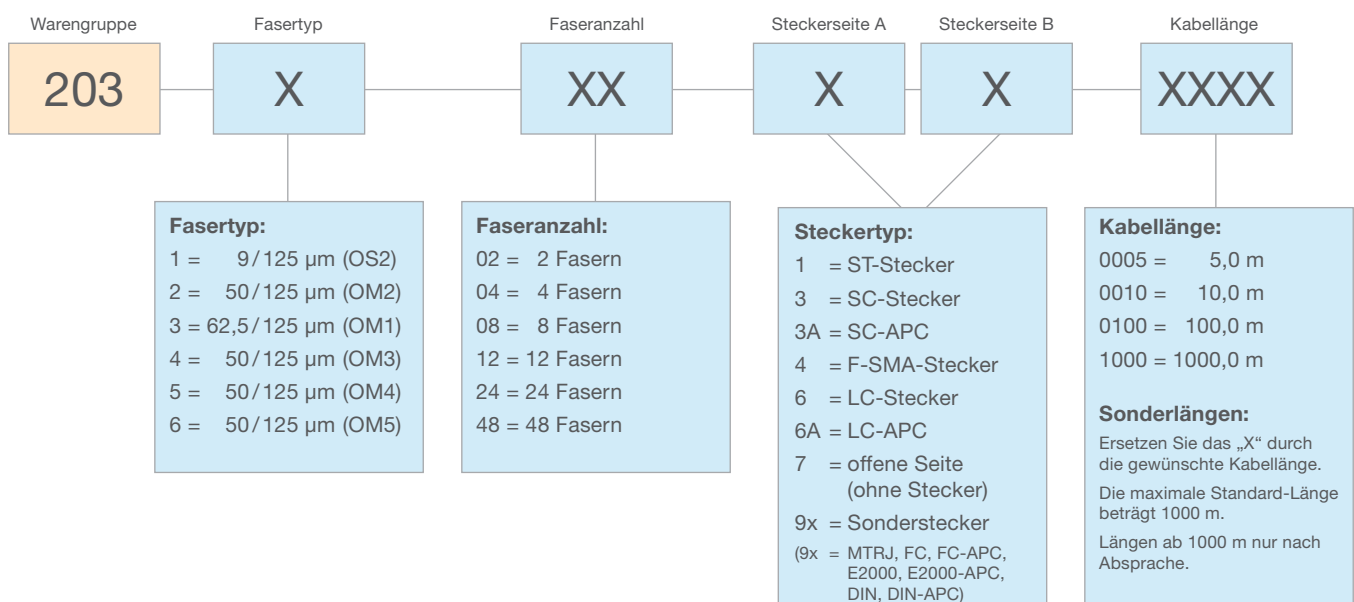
Warengruppe
203

Fasertyp
X

Faseranzahl
XX

Steckerseite A
X

Steckerseite B
X

Kabellänge
XXXX

Fasertyp:
1 = 9/125 µm (OS2)
2 = 50/125 µm (OM2)
3 = 62,5/125 µm (OM1)
4 = 50/125 µm (OM3)
5 = 50/125 µm (OM4)
6 = 50/125 µm (OM5)

Faseranzahl:
02 = 2 Fasern
04 = 4 Fasern
08 = 8 Fasern
12 = 12 Fasern
24 = 24 Fasern
48 = 48 Fasern

Steckertyp:
1 = ST-Stecker
3 = SC-Stecker
3A = SC-APC
4 = F-SMA-Stecker
6 = LC-Stecker
6A = LC-APC
7 = offene Seite (ohne Stecker)
9x = Sonderstecker
(9x = MTRJ, FC, FC-APC, E2000, E2000-APC, DIN, DIN-APC)

Kabellänge:
0005 = 5,0 m
0010 = 10,0 m
0100 = 100,0 m
1000 = 1000,0 m

Sonderlängen:
Ersetzen Sie das „X“ durch die gewünschte Kabellänge.
Die maximale Standard-Länge beträgt 1000 m.
Längen ab 1000 m nur nach Absprache.